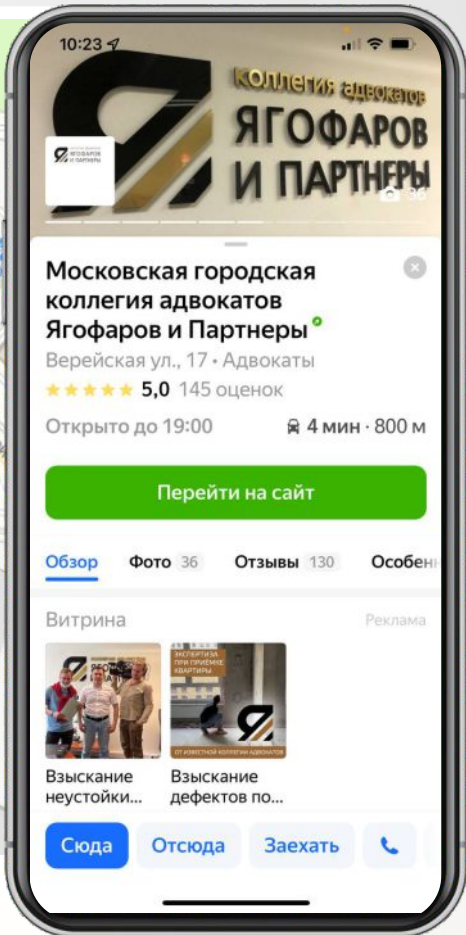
10:23

КОЛЛЕГИЯ АДВОКАТОВ
ЯГОФАРОВ
И ПАРТНЕРЫ

ЯГОФАРОВ И ПАРТНЕРЫ

36

Московская городская коллегия адвокатов Ягофаров и Партнеры

Верейская ул., 17 • Адвокаты

★★★★★ 5,0 145 оценок

Открыто до 19:00

4 мин · 800 м

Перейти на сайт

Обзор Фото 36 Отзывы 130 Особен

Витрина

Реклама

ЭКСПЕРТИЗА ПРИ ПРИЁМКЕ КВАРТИРЫ

ОТ ИЗВЕСТНОЙ КОЛЛЕГИИ АДВОКАТОВ

Взыскание неустойки...

Взыскание дефектов по...

Сюда Отсюда Заехать